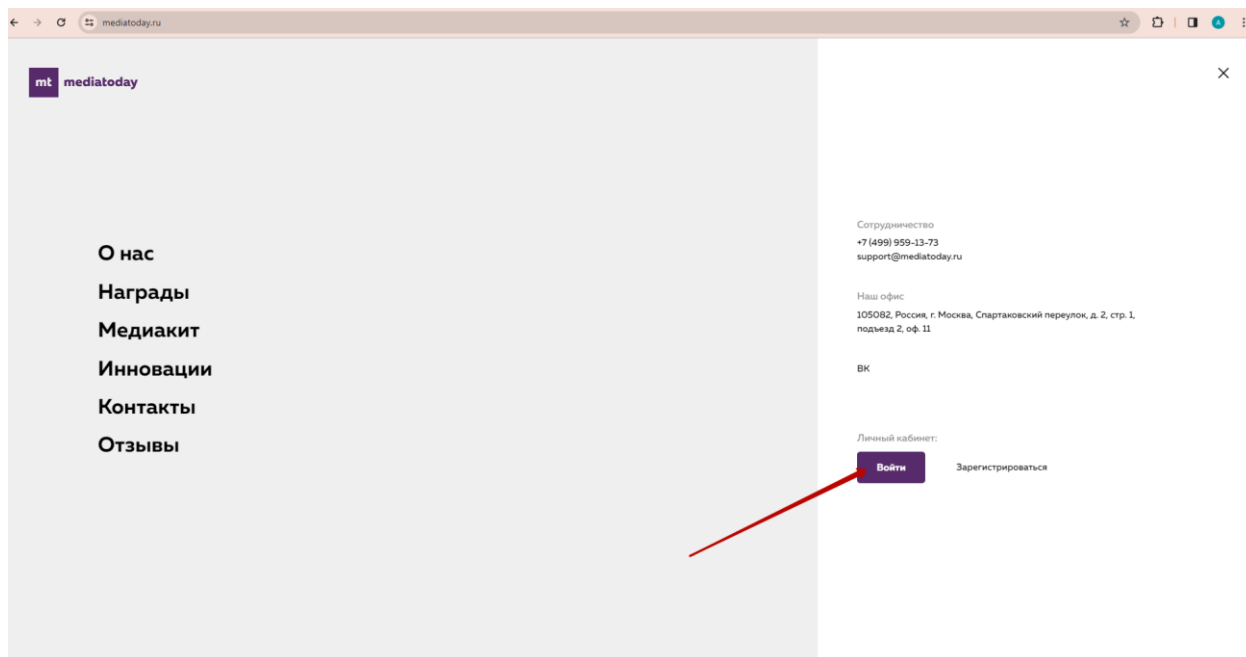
mediatoday.ru

mt mediatoday

О нас
Награды
Медиакит
Инновации
Контакты
Отзывы

Сотрудничество
+7 (499) 959-13-73
support@mediatoday.ru

Наш офис
105082, Россия, г. Москва, Спартаковский переулок, д. 2, стр. 1, подъезд 2, оф. 11

ВК

Личный кабинет:
Войти
Зарегистрироваться